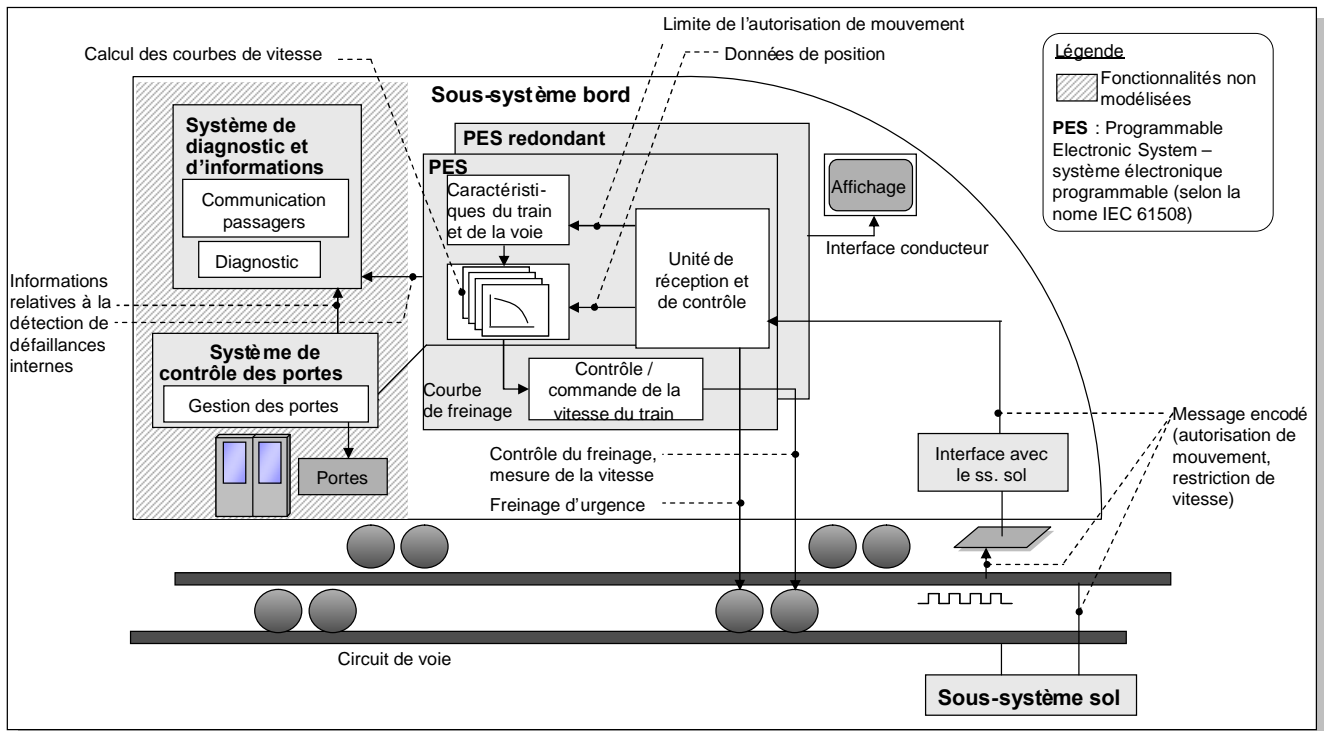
Limite de l'autorisation de mouvement

Calcul des courbes de vitesse

Données de position

Légende

Fonctionnalités non modélisées

PES : Programmable Electronic System – système électronique programmable (selon la nome IEC 61508)

Sous-système bord

Système de diagnostic et d'informations

Communication passagers

Diagnostic

PES redondant

PES

Caractéristiques du train et de la voie

Affichage

Unité de réception et de contrôle

Interface conducteur

Informations relatives à la détection de défaillances internes

Système de contrôle des portes

Gestion des portes

Courbe de freinage

Contrôle / commande de la vitesse du train

Message encodé (autorisation de mouvement, restriction de vitesse)

Portes

Contrôle du freinage, mesure de la vitesse

Freinage d'urgence

Interface avec le ss. sol

Circuit de voie

Sous-système sol